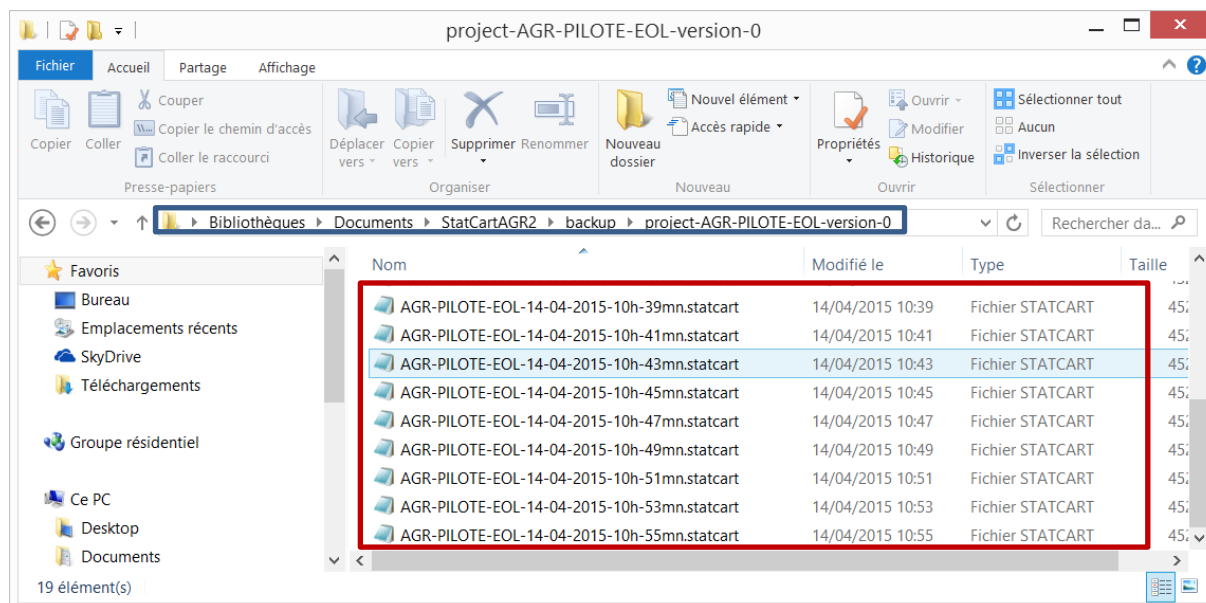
project-AGR-PILOTE-EOL-version-0

Fichier Accueil Partage Affichage

Copier Coller Couper Copier le chemin d'accès Coller le raccourci
Presse-papiers

Déplacer vers Copier vers Supprimer Renommer
Organiser

Nouveau dossier Nouvel élément Accès rapide
Nouveau

Propriétés Ouvrir Modifier Historique
Ouvrir

Sélectionner tout Aucun Inverser la sélection
Sélectionner

Bibliothèques ▸ Documents ▸ StatCartAGR2 ▸ backup ▸ project-AGR-PILOTE-EOL-version-0

Rechercher da...

Favoris
Bureau
Emplacements récents
SkyDrive
Téléchargements

Groupe résidentiel

Ce PC
Desktop
Documents

19 élément(s)

| Nom | Modifié le | Type | Taille |
|---|---|---|---|
| AGR-PILOTE-EOL-14-04-2015-10h-39mn.statcart | 14/04/2015 10:39 | Fichier STATCART | 452 |
| AGR-PILOTE-EOL-14-04-2015-10h-41mn.statcart | 14/04/2015 10:41 | Fichier STATCART | 452 |
| AGR-PILOTE-EOL-14-04-2015-10h-43mn.statcart | 14/04/2015 10:43 | Fichier STATCART | 452 |
| AGR-PILOTE-EOL-14-04-2015-10h-45mn.statcart | 14/04/2015 10:45 | Fichier STATCART | 452 |
| AGR-PILOTE-EOL-14-04-2015-10h-47mn.statcart | 14/04/2015 10:47 | Fichier STATCART | 452 |
| AGR-PILOTE-EOL-14-04-2015-10h-49mn.statcart | 14/04/2015 10:49 | Fichier STATCART | 452 |
| AGR-PILOTE-EOL-14-04-2015-10h-51mn.statcart | 14/04/2015 10:51 | Fichier STATCART | 452 |
| AGR-PILOTE-EOL-14-04-2015-10h-53mn.statcart | 14/04/2015 10:53 | Fichier STATCART | 452 |
| AGR-PILOTE-EOL-14-04-2015-10h-55mn.statcart | 14/04/2015 10:55 | Fichier STATCART | 452 |